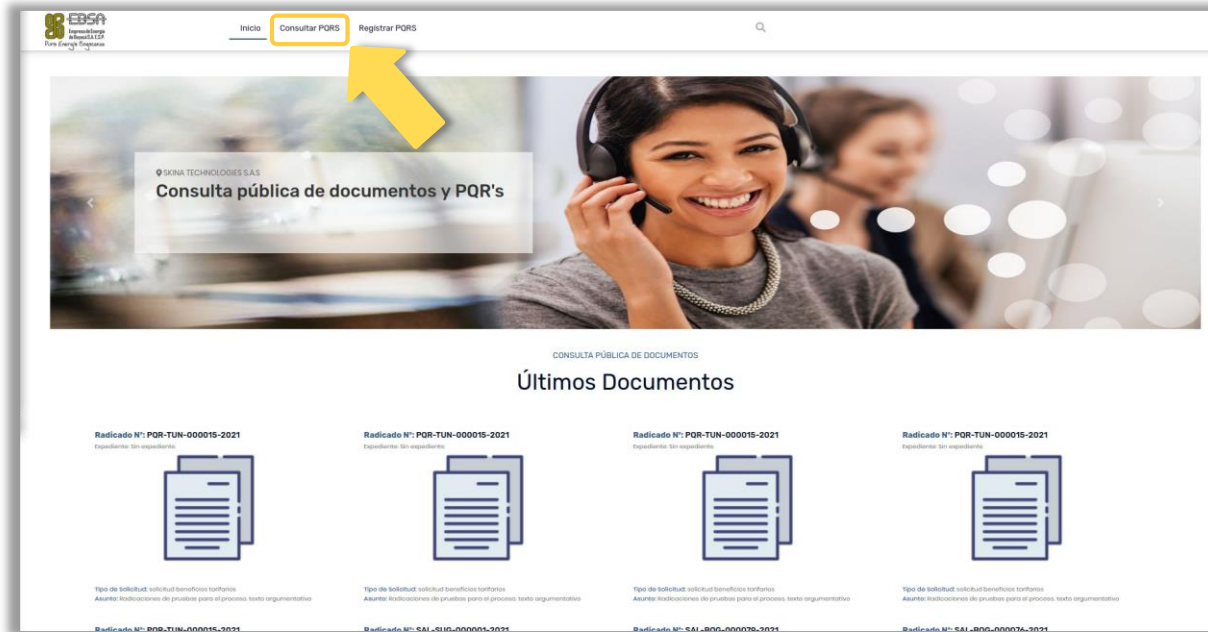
EBSA
Empresa de Energía de Boyacá S.A. E.S.P.
Pura Energía Boyacense

Inicio Consultar PQRS Registrar PQRS

SKINA TECHNOLOGIES S.A.S
Consulta pública de documentos y PQR's

CONSULTA PÚBLICA DE DOCUMENTOS
Últimos Documentos

Radicado N°: PQR-TUN-000015-2021
Expediente: Sin expediente

Tipo de Solicitud: solicitud beneficios tarifarios
Asunto: Radicaciones de pruebas para el proceso, texto argumentativo

Radicado N°: PQR-TUN-000015-2021
Expediente: Sin expediente

Tipo de Solicitud: solicitud beneficios tarifarios
Asunto: Radicaciones de pruebas para el proceso, texto argumentativo

Radicado N°: PQR-TUN-000015-2021
Expediente: Sin expediente

Tipo de Solicitud: solicitud beneficios tarifarios
Asunto: Radicaciones de pruebas para el proceso, texto argumentativo

Radicado N°: PQR-TUN-000015-2021
Expediente: Sin expediente

Tipo de Solicitud: solicitud beneficios tarifarios
Asunto: Radicaciones de pruebas para el proceso, texto argumentativo

Radicado N°: PQR-TUN-000015-2021
Radicado N°: SAL-SUG-000001-2021
Radicado N°: SAL-BOG-000078-2021
Radicado N°: SAL-BOG-000076-2021